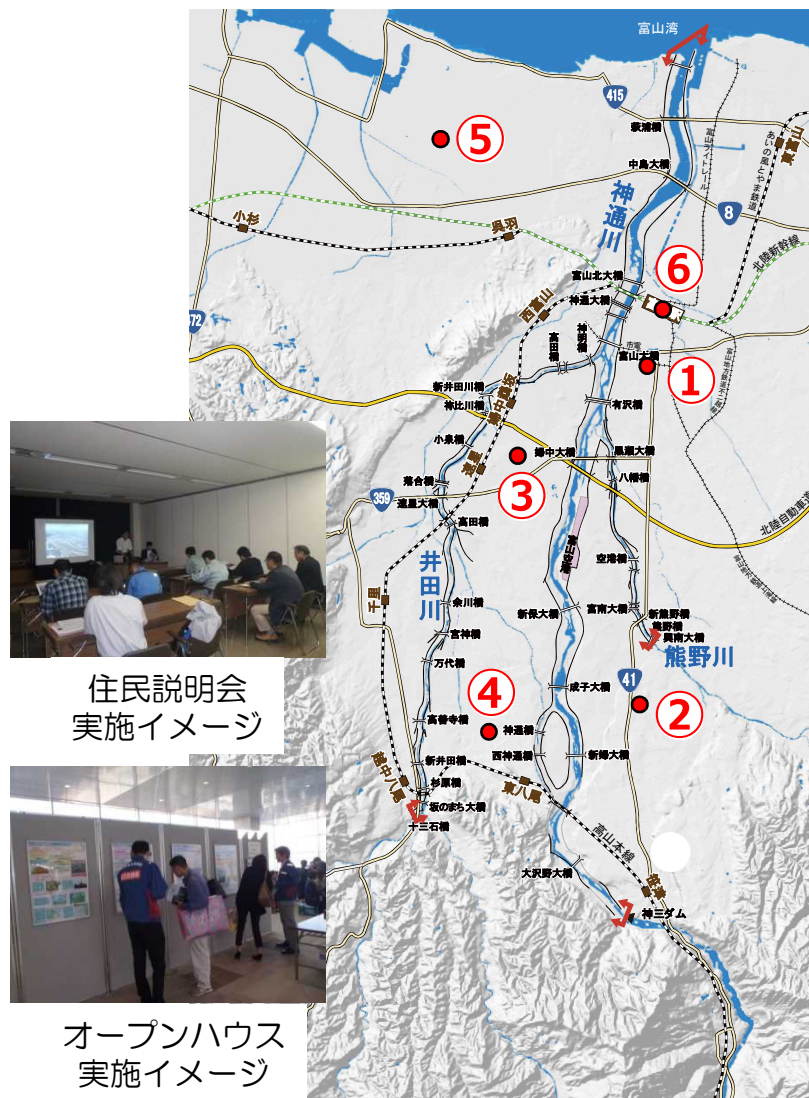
富山湾
415
萩浦橋
富山ライトレール
あいの風とやま鉄道
中島大橋
⑤
神通川
8
小杉
呉羽
北陸新幹線
富山北大橋
⑥
神通大橋
西富山
472
神明橋
高田橋
市電
富山大橋
①
新井田川橋
有沢橋
袮比川橋
小泉橋
婦中大橋
黒瀬大橋
③
八幡橋
359
落合橋
速星大橋
高田橋
北陸自動車道
井田川
空港橋
富山空港
千里
余川橋
新保大橋
宮南大橋
新熊野橋
熊野橋
興南大橋
宮神橋
熊野川
万代橋
④
成子大橋
41
②
高善寺橋
神通橋
新井田橋
西神通橋
新婦大橋
越中八尾
杉原橋
東八尾
坂のまち大橋
十三石橋
高山本線
大沢野大橋
神三ダム
住民説明会
実施イメージ
オープンハウス
実施イメージ